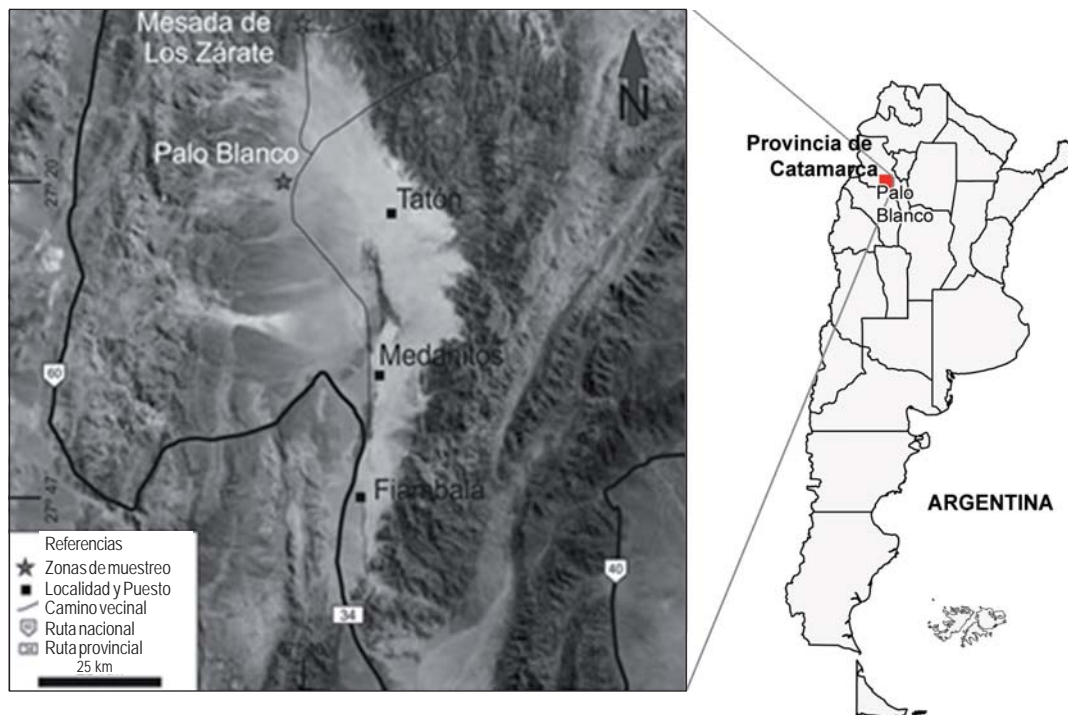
Mesada de Los Zárate

N

Palo Blanco

27° 20'

Tatón

60

Medanitos

27° 47'

Fiambalá

40

34

Referencias
Zonas de muestreo
Localidad y Puesto
Camino vecinal
Ruta nacional
Ruta provincial
25 km

Provincia de Catamarca

Palo Blanco

ARGENTINA